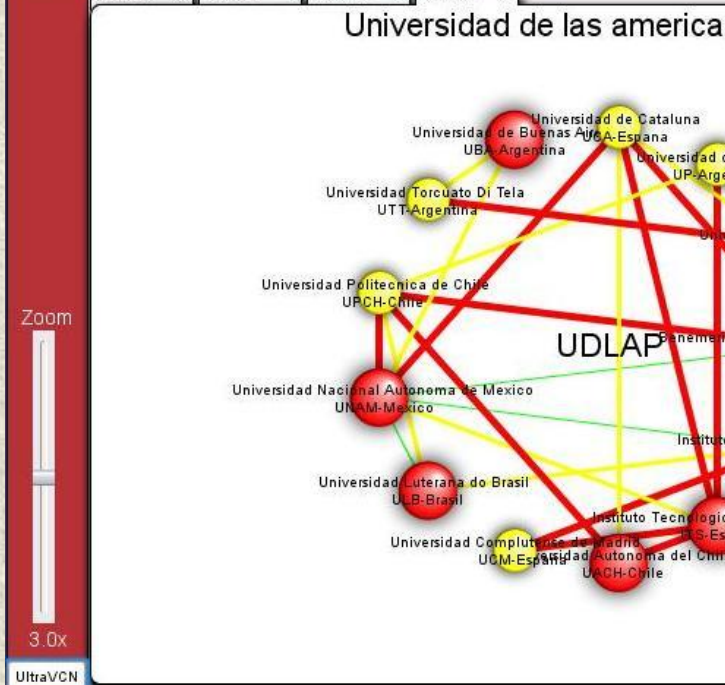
Universidad de las america

Universidad de Cataluna
UCA-Espana
Universidad de Buenos Aires
UBA-Argentina
Universidad d
UP-Arge
Universidad Torcuato Di Tela
UTT-Argentina
Uni
Universidad Politecnica de Chile
UPCH-Chile
Zoom
UDLAP
Beneme
Universidad Nacional Autonoma de Mexico
UNAM-Mexico
Institut
Universidad Luterana do Brasil
ULB-Brasil
Instituto Tecnologic
ITS-Es
Universidad Complutense de Madrid
UCM-Espana
Universidad Autonoma del Chi
UACH-Chile
3.0x
UltraVCN